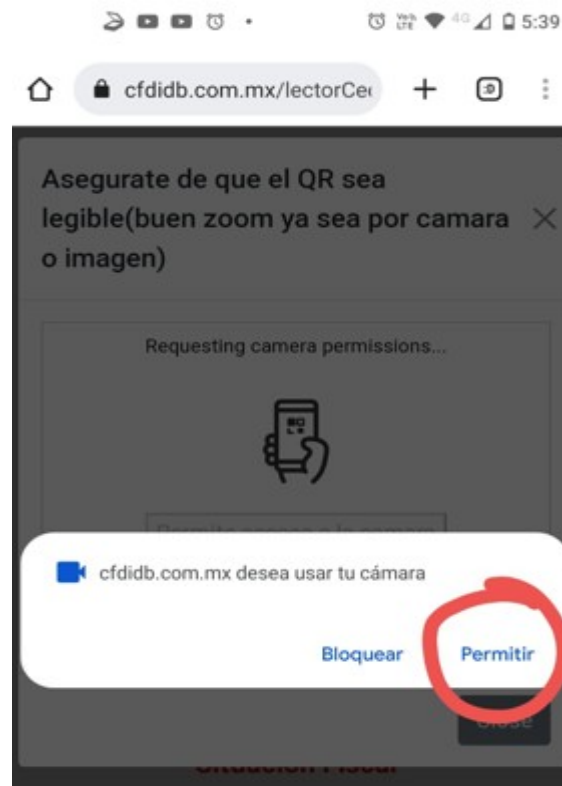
5:39

cfdidb.com.mx/lectorCe

Asegurate de que el QR sea legible(buen zoom ya sea por camara o imagen)

×

Requesting camera permissions...

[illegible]

cfdidb.com.mx desea usar tu cámara

Bloquear

Permitir

Close

Situación Fiscal